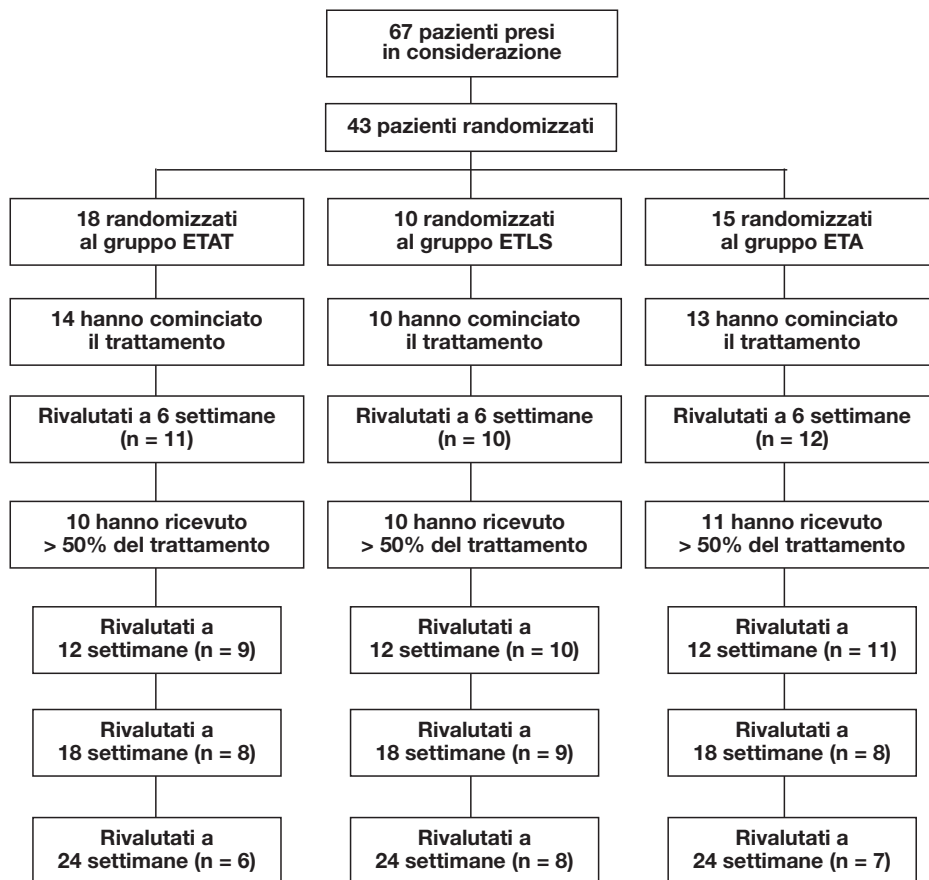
67 pazienti presi in considerazione

43 pazienti randomizzati

18 randomizzati al gruppo ETAT

14 hanno cominciato il trattamento

Rivalutati a 6 settimane (n = 11)

10 hanno ricevuto > 50% del trattamento

Rivalutati a 12 settimane (n = 9)

Rivalutati a 18 settimane (n = 8)

Rivalutati a 24 settimane (n = 6)

10 randomizzati al gruppo ETLS

10 hanno cominciato il trattamento

Rivalutati a 6 settimane (n = 10)

10 hanno ricevuto > 50% del trattamento

Rivalutati a 12 settimane (n = 10)

Rivalutati a 18 settimane (n = 9)

Rivalutati a 24 settimane (n = 8)

15 randomizzati al gruppo ETA

13 hanno cominciato il trattamento

Rivalutati a 6 settimane (n = 12)

11 hanno ricevuto > 50% del trattamento

Rivalutati a 12 settimane (n = 11)

Rivalutati a 18 settimane (n = 8)

Rivalutati a 24 settimane (n = 7)